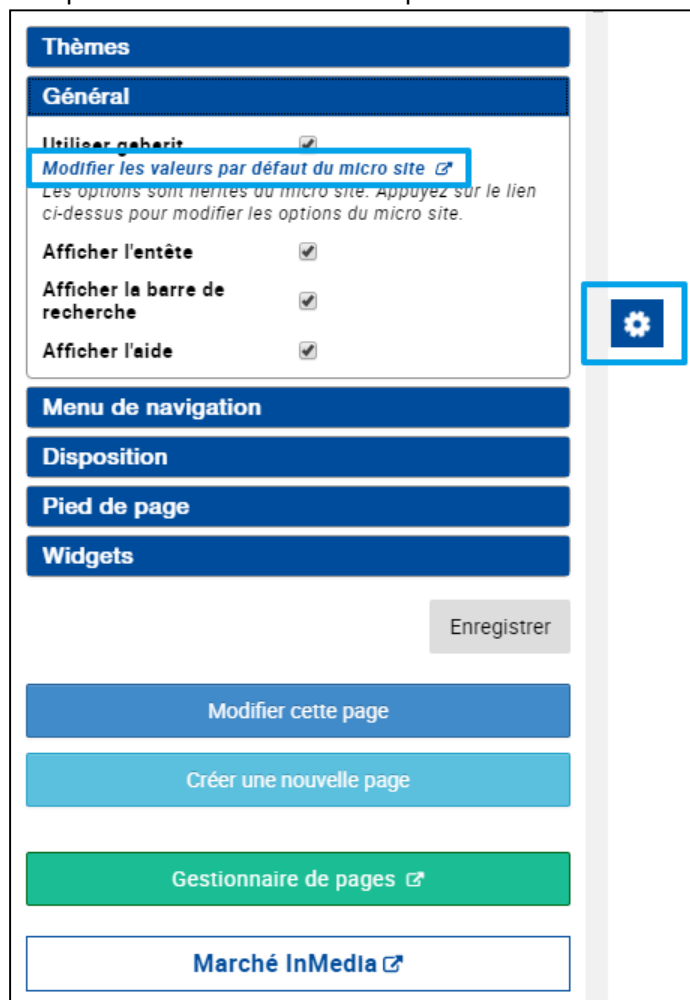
Thèmes

Général

Utiliser geberit

Modifier les valeurs par défaut du micro site

Les options sont hérités du micro site. Appuyez sur le lien ci-dessus pour modifier les options du micro site.

Afficher l'entête

Afficher la barre de recherche

Afficher l'aide

Menu de navigation

Disposition

Pied de page

Widgets

Enregistrer

Modifier cette page

Créer une nouvelle page

Gestionnaire de pages

Marché InMedia